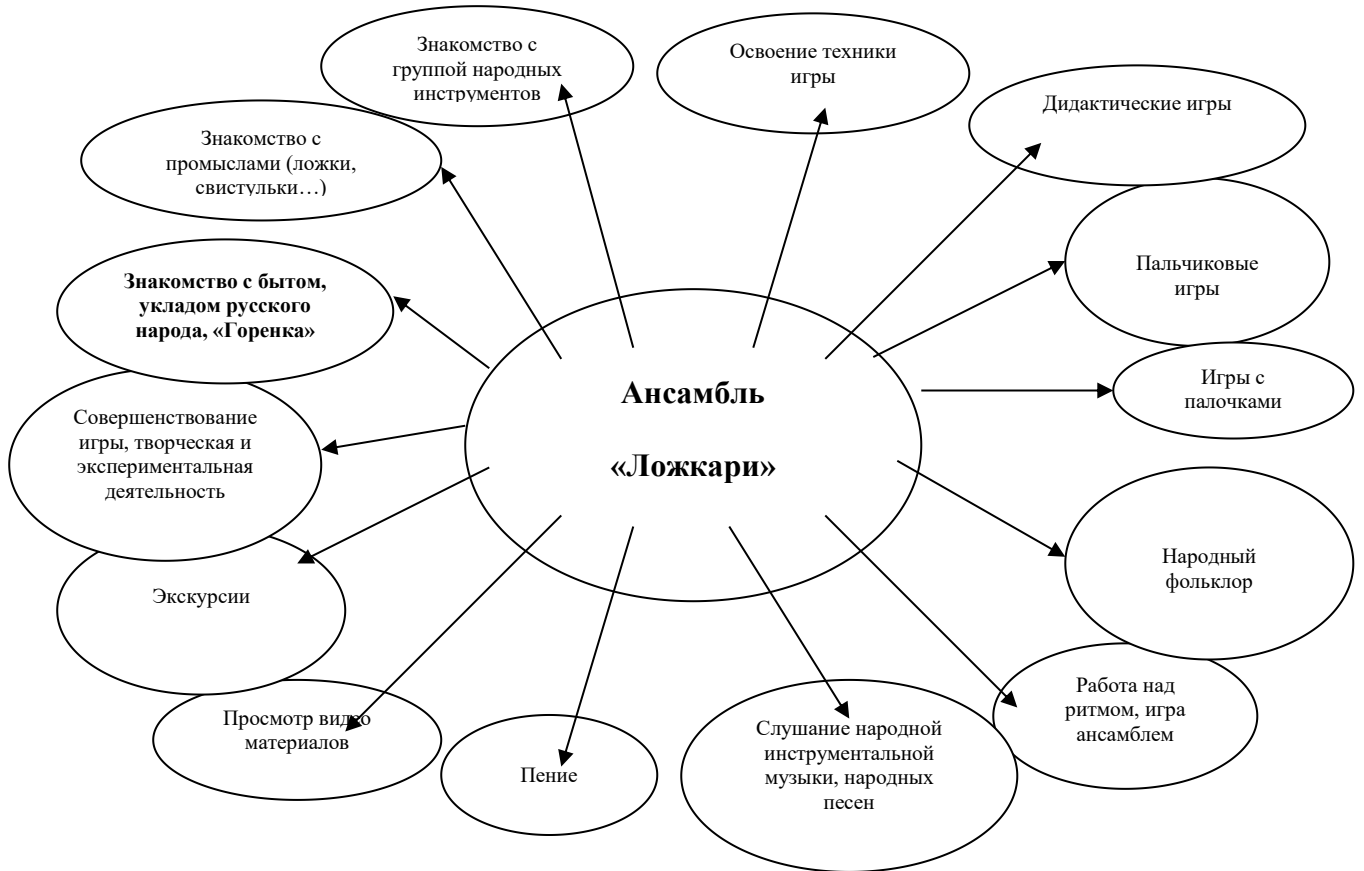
Знакомство с группой народных инструментов

Освоение техники игры

Дидактические игры

Знакомство с промыслами (ложки, свистульки…)

Пальчиковые игры

**Знакомство с бытом, укладом русского народа, «Горенка»**

**Ансамбль**

**«Ложкари»**

Игры с палочками

Совершенствование игры, творческая и экспериментальная деятельность

Народный фольклор

Экскурсии

Работа над ритмом, игра ансамблем

Просмотр видео материалов

Пение

Слушание народной инструментальной музыки, народных песен